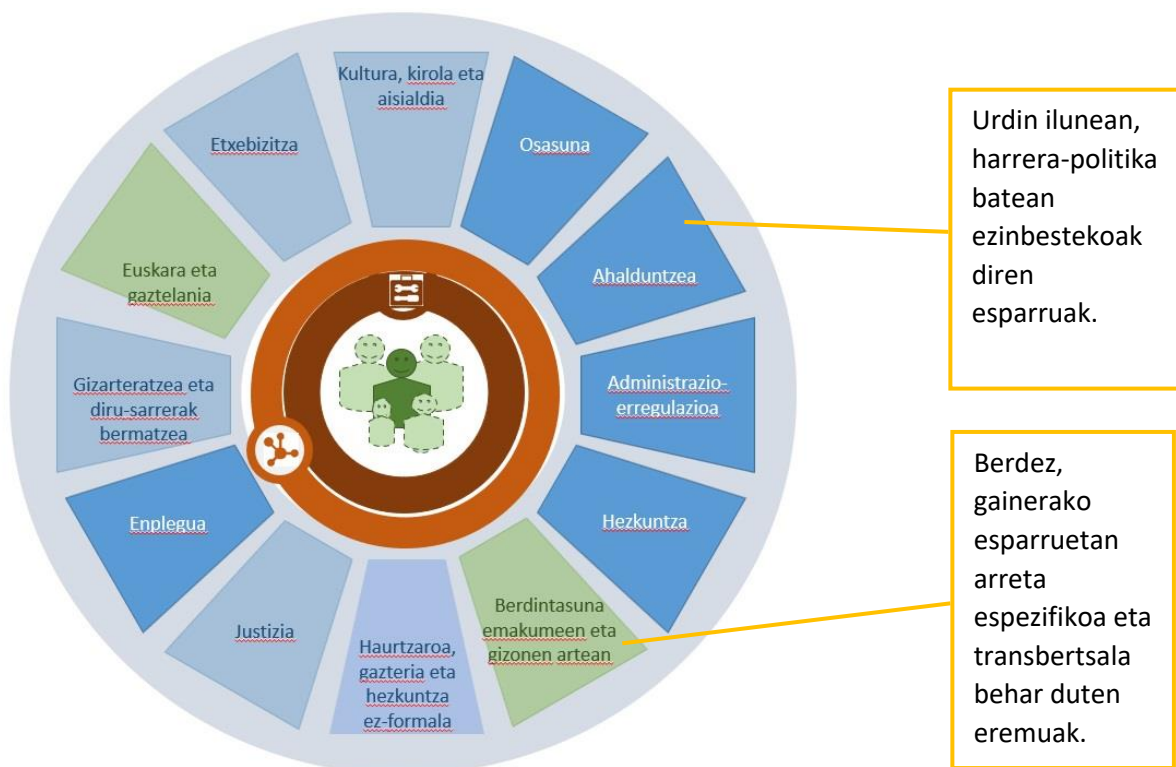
Kultura, kirola eta aisialdia

Osasuna

Ahalduntzea

Administrazio-erregulazioa

Hezkuntza

Berdintasuna emakumeen eta gizonen artean

Haurtzaroa, gazteria eta hezkuntza ez-formala

Justizia

Enplegua

Gizarteratzea eta diru-sarrerak bermatzea

Euskara eta gaztelania

Etxebizitza

Urdin ilunean, harrera-politika batean ezinbestekoak diren esparruak.

Berdez, gainerako esparruetan arreta espezifikoa eta transbertsala behar duten eremuak.